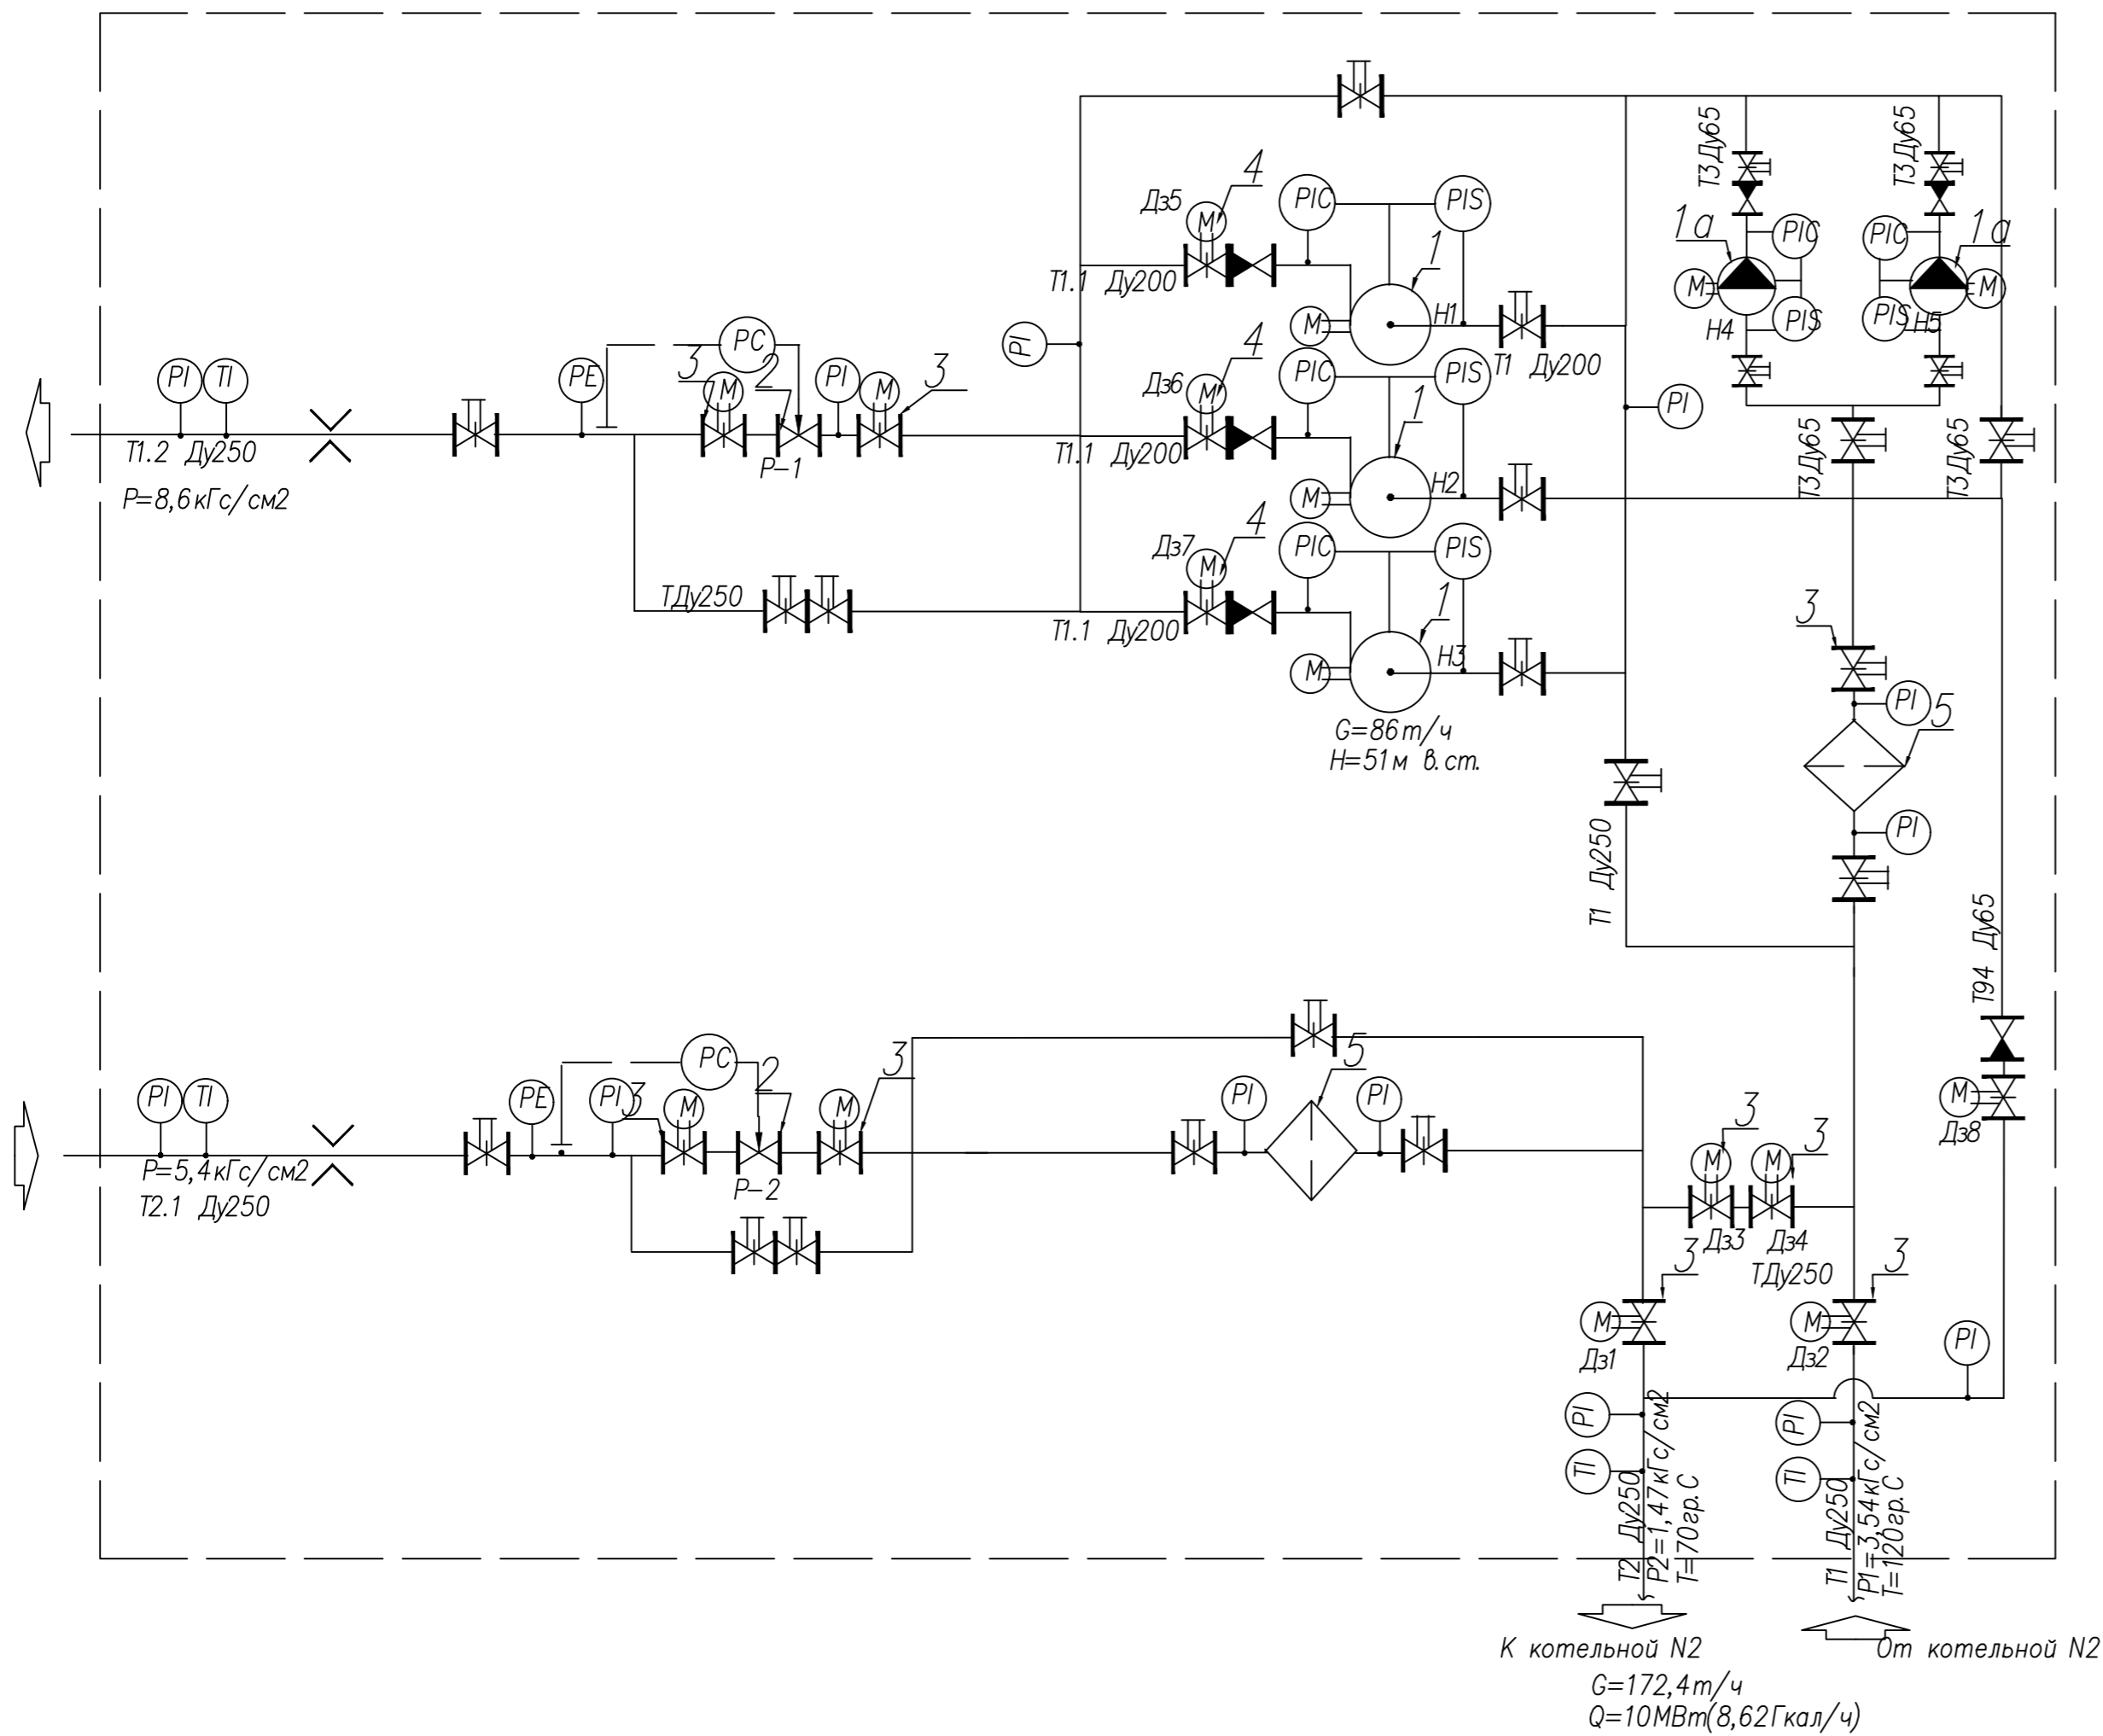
Т3Ду65
Т3Ду65
4
Дз5
M
PIC
PIS
1a
PIC
PIC
1a
1
M
M
Т1.1 Ду200
M
Н1
PIS
PIS
Н5
PI
Т1 Ду200
Н4
PC
4
3
2
PI
M
3
PE
PIC
PIS
Дз6
M
PI
PI
TI
M
1
PI
Т1.2 Ду250
Т1.1 Ду200
Т3Ду65
Т3Ду65
Р–1
M
Н2
Р=8,6кГс/см2
4
Дз7
M
PIC
PIS
ТДу250
1
Т1.1 Ду200
Н3
M
3
PI
G=86т/ч
Н=51м в.ст.
5
Т1 Ду250
PI
Т94 Ду65
PC
PI
TI
PE
PI
3
M
2
M
3
5
PI
PI
M
Дз8
Р=5,4кГс/см2
Т2.1 Ду250
Р–2
3
3
M
M
Дз3
Дз4
ТДу250
3
3
M
M
Дз1
Дз2
PI
PI
PI
TI
TI
Т2 Ду250
Р2=1,47кГс/см2
Т=70гр.С
Т1 Ду250
Р1=3,54кГс/см2
Т=120гр.С
К котельной N2
От котельной N2
G=172,4т/ч
Q=10МВт(8,62Гкал/ч)